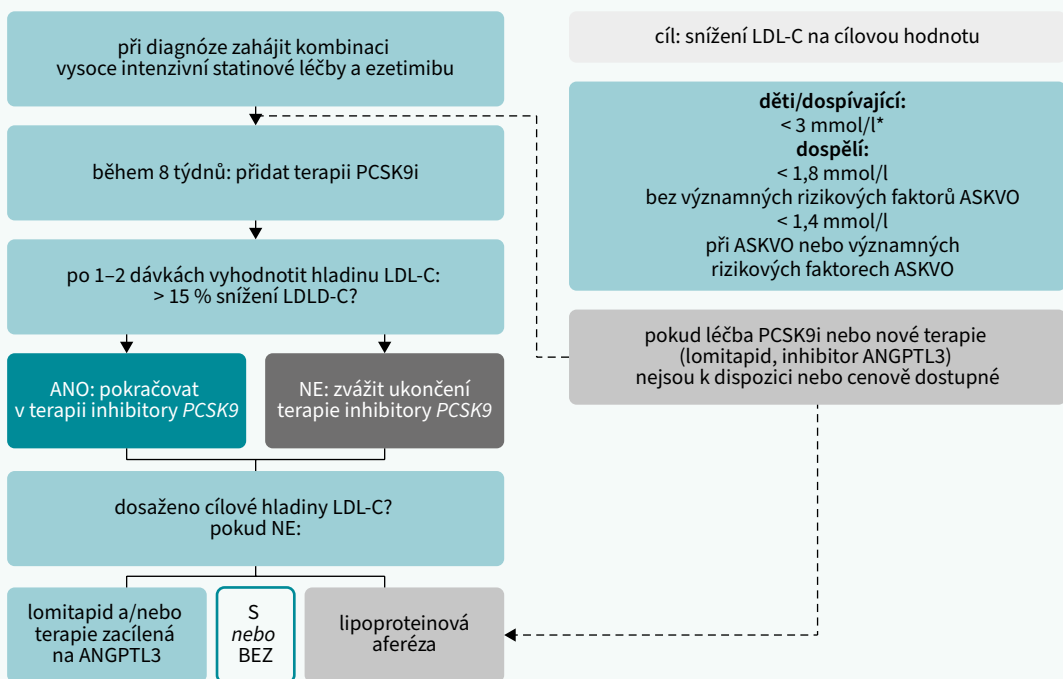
při diagnóze zahájit kombinaci vysoce intenzivní statinové léčby a ezetimibu

během 8 týdnů: přidat terapii PCSK9i

po 1–2 dávkách vyhodnotit hladinu LDL-C: > 15 % snížení LDLD-C?

ANO: pokračovat v terapii inhibitory *PCSK9*

NE: zvážit ukončení terapie inhibitory *PCSK9*

dosaženo cílové hladiny LDL-C? pokud NE:

lomitapid a/nebo terapie zacílená na ANGPTL3

S *nebo* BEZ

lipoproteinová aferéza

cíl: snížení LDL-C na cílovou hodnotu

**děti/dospívající:**
< 3 mmol/l*
**dospělí:**
< 1,8 mmol/l
bez významných rizikových faktorů ASKVO
< 1,4 mmol/l
při ASKVO nebo významných rizikových faktorech ASKVO

pokud léčba PCSK9i nebo nové terapie (lomitapid, inhibitor ANGPTL3) nejsou k dispozici nebo cenově dostupné